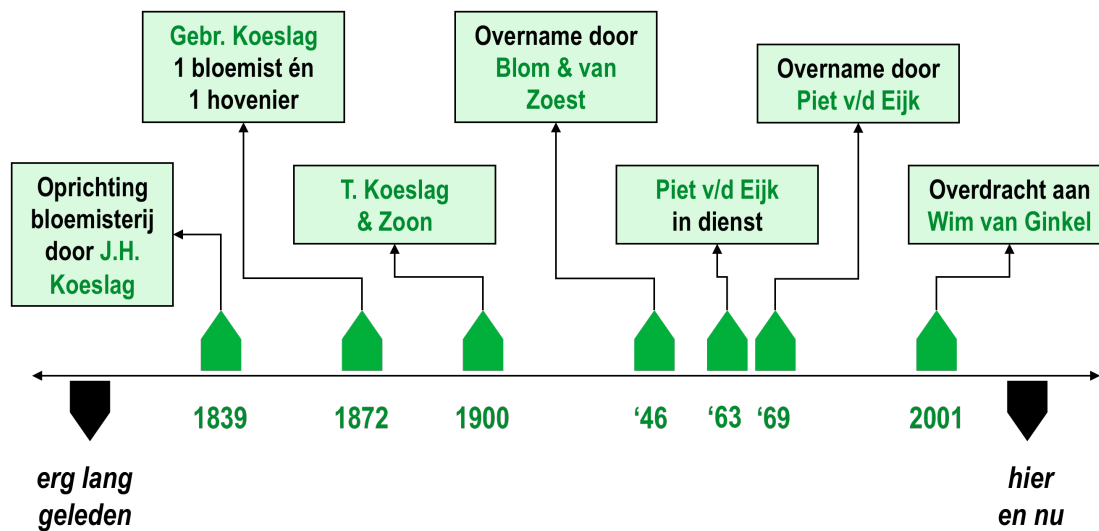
Gebr. Koeslag
1 bloemist én
1 hovenier

Overname door
Blom & van
Zoest

Overname door
Piet v/d Eijk

Oprichting
bloemisterij
door J.H.
Koeslag

T. Koeslag
& Zoon

Piet v/d Eijk
in dienst

Overdracht aan
Wim van Ginkel

1839

1872

1900

‘46

‘63

‘69

2001

erg lang
geleden

hier
en nu